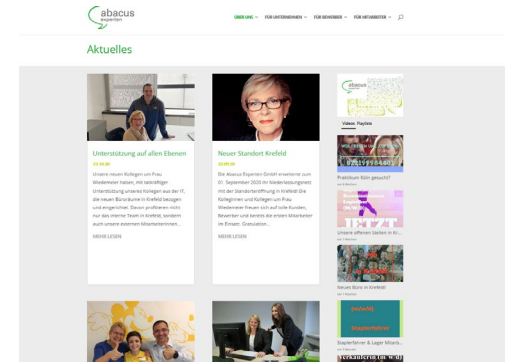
abacus experten

ÜBER UNS FÜR UNTERNEHMEN FÜR BEWERBER FÜR MITARBEITER

Aktuelles

Unterstützung auf allen Ebenen

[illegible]

Unsere neuen Kolleginnen um Frau Wiedemeier haben, mit tatkräftiger Unterstützung unserer Kollegen aus der IT, die neuen Büroräume in Krefeld bezogen und eingerichtet. Davon profitieren nicht nur das interne Team in Krefeld, sondern auch unsere externen Mitarbeiterinnen...

MEHR LESEN

Neuer Standort Krefeld

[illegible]

Die Abacus Experten GmbH erweitert zum 01. September 2020 ihr Niederlassungsnetz mit der Standorteröffnung in Krefeld! Die Kolleginnen und Kollegen um Frau Wiedemeier freuen sich auf tolle Kunden, Bewerber und bereits die ersten Mitarbeiter im Einsatz. Gratulation...

MEHR LESEN

Videos Playlists

Praktikum Köln gesucht?

Unsere offenen Stellen in Kr...

Neues Büro in Krefeld!

Staplerfahrer & Lager Mitarb...

Verkäuferin (m/w/d)